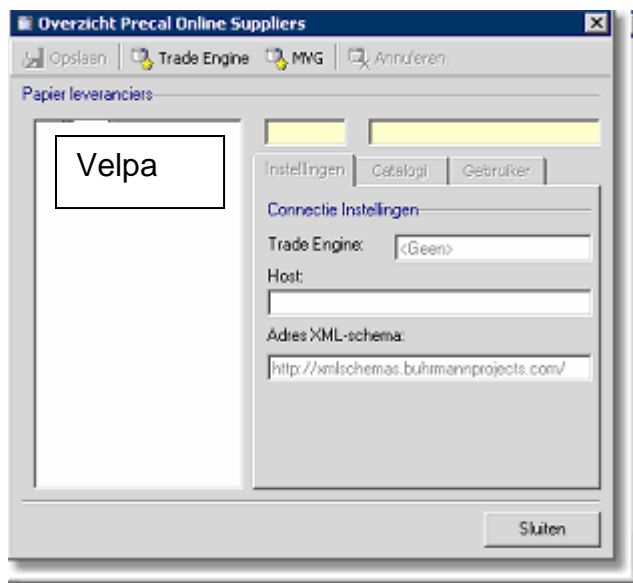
Overzicht Precal Online Suppliers

Opslaan | Trade Engine | MVG | Annuleren

Papier leveranciers

Velpa

Instellingen | Catalogi | Gebruiker

Connectie Instellingen

Trade Engine: <Geen>

Host:

Adres XML-schema:

http://xmlschemas.buhrmannprojects.com/

Sluiten